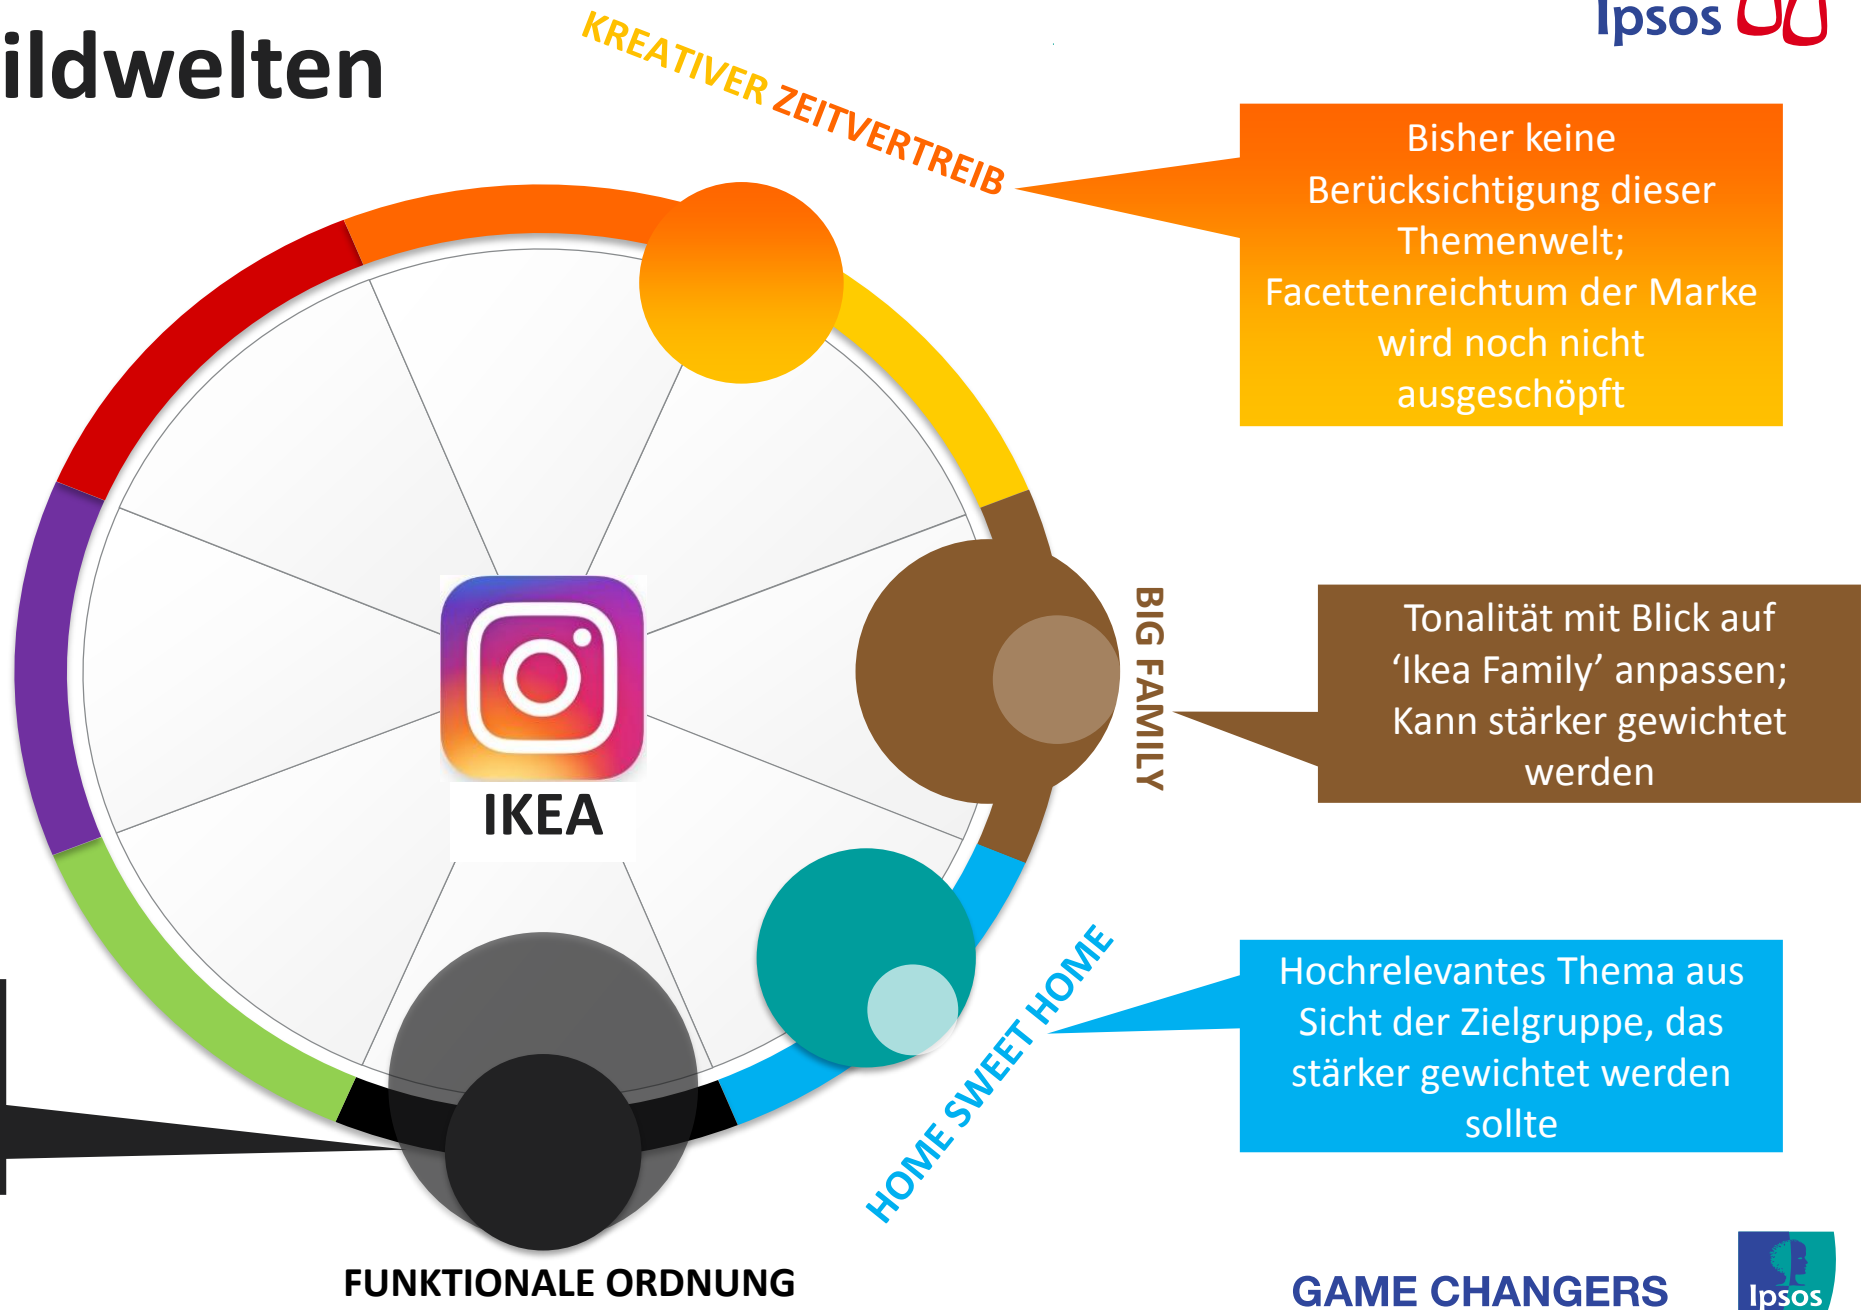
ildwelten

Ipsos

KREATIVER ZEITVERTREIB

Bisher keine Berücksichtigung dieser Themenwelt; Facettenreichtum der Marke wird noch nicht ausgeschöpft

IKEA

BIG FAMILY

Tonalität mit Blick auf ‘Ikea Family’ anpassen; Kann stärker gewichtet werden

HOME SWEET HOME

Hochrelevantes Thema aus Sicht der Zielgruppe, das stärker gewichtet werden sollte

FUNKTIONALE ORDNUNG

GAME CHANGERS

Ipsos